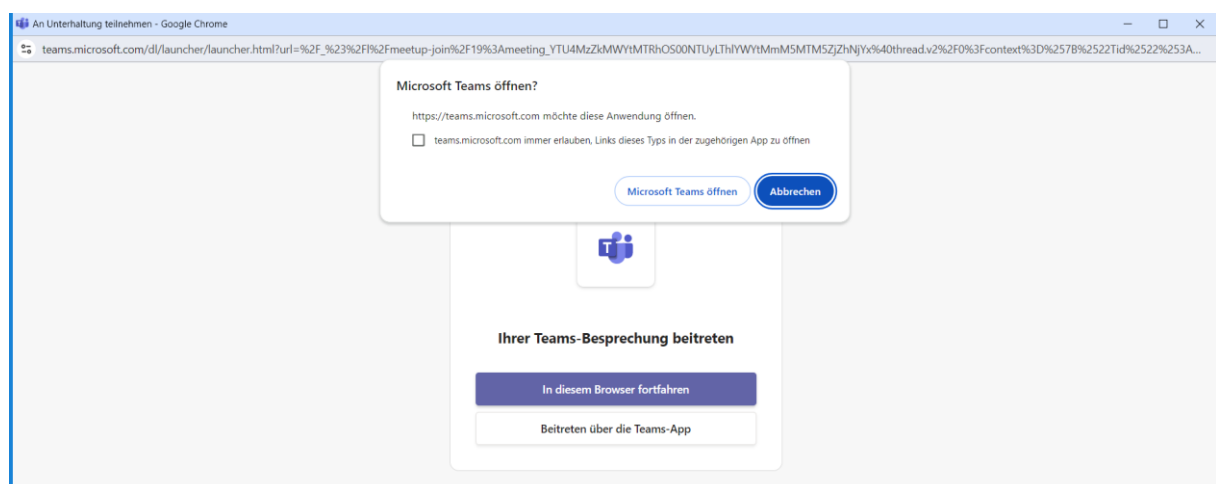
An Unterhaltung teilnehmen - Google Chrome

teams.microsoft.com/dl/launcher/launcher.html?url=%2F_%23%2Fl%2Fmeetup-join%2F19%3Ameeting_YTU4MzZkMWYtMTRhOS00NTUyLThlYWYtMmM5MTM5ZjZhNjYx%40thread.v2%2F0%3Fcontext%3D%257B%2522Tid%2522%253A...

Microsoft Teams öffnen?

https://teams.microsoft.com möchte diese Anwendung öffnen.

teams.microsoft.com immer erlauben, Links dieses Typs in der zugehörigen App zu öffnen

Microsoft Teams öffnen

Abbrechen

Ihrer Teams-Besprechung beitreten

In diesem Browser fortfahren

Beitreten über die Teams-App